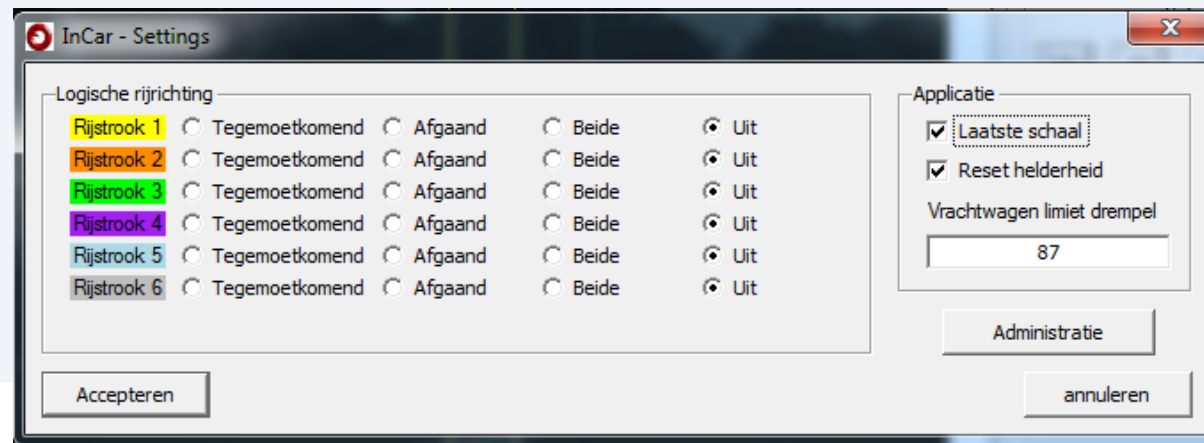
InCar - Settings

Logische rijrichting

Rijstrook 1 Tegemoetkomend Afgaand Beide Uit
Rijstrook 2 Tegemoetkomend Afgaand Beide Uit
Rijstrook 3 Tegemoetkomend Afgaand Beide Uit
Rijstrook 4 Tegemoetkomend Afgaand Beide Uit
Rijstrook 5 Tegemoetkomend Afgaand Beide Uit
Rijstrook 6 Tegemoetkomend Afgaand Beide Uit

Applicatie
Laatste schaal
Reset helderheid
Vrachtwagen limiet drempel
87

Administratie

Accepteren

annuleren